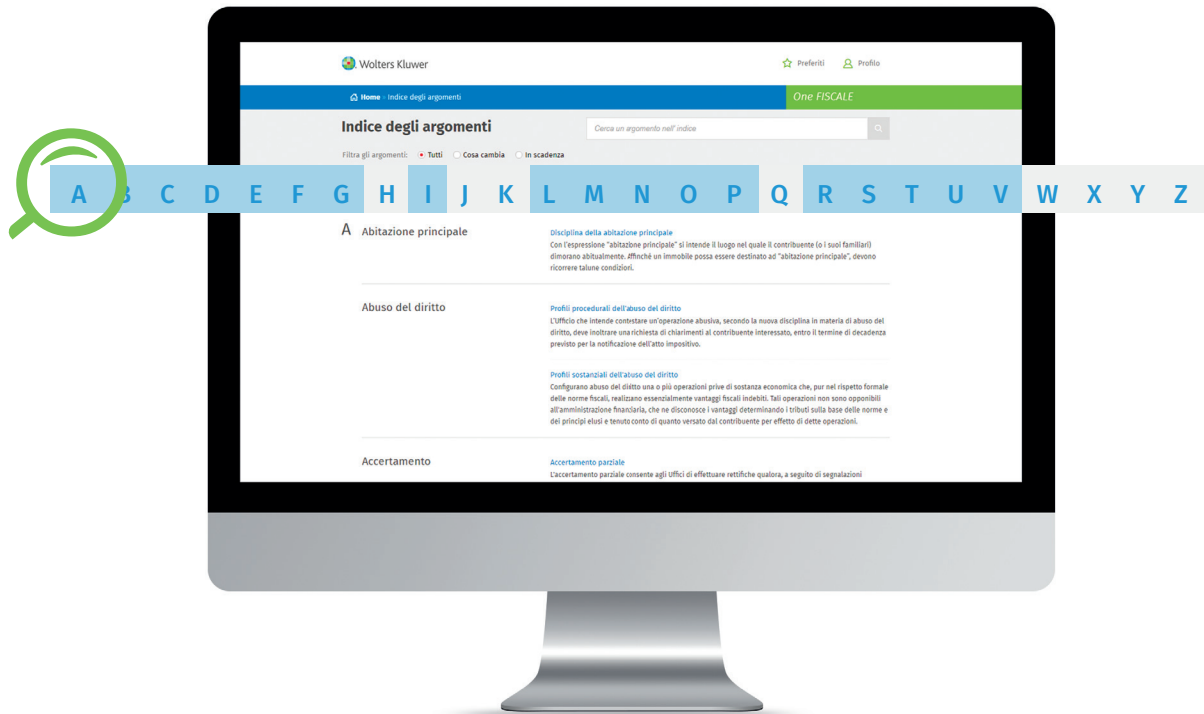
Wolters Kluwer

Preferiti Profilo

Home › Indice degli argomenti

One FISCALE

Indice degli argomenti

Cerca un argomento nell' indice

Filtra gli argomenti: Tutti Cosa cambia In scadenza

A B C D E F G H I J K L M N O P Q R S T U V W X Y Z

A Abitazione principale

Disciplina della abitazione principale
Con l'espressione "abitazione principale" si intende il luogo nel quale il contribuente (o i suoi familiari) dimorano abitualmente. Affinché un immobile possa essere destinato ad "abitazione principale", devono ricorrere talune condizioni.

Abuso del diritto

Profili procedurali dell'abuso del diritto
L'Ufficio che intende contestare un'operazione abusiva, secondo la nuova disciplina in materia di abuso del diritto, deve inoltrare una richiesta di chiarimenti al contribuente interessato, entro il termine di decadenza previsto per la notificazione dell'atto impositivo.

Profili sostanziali dell'abuso del diritto
Configurano abuso del diritto una o più operazioni prive di sostanza economica che, pur nel rispetto formale delle norme fiscali, realizzano essenzialmente vantaggi fiscali indebiti. Tali operazioni non sono opponibili all'amministrazione finanziaria, che ne disconosce i vantaggi determinando i tributi sulla base delle norme e dei principi elusi e tenuto conto di quanto versato dal contribuente per effetto di dette operazioni.

Accertamento

Accertamento parziale
L'accertamento parziale consente agli Uffici di effettuare rettifiche qualora, a seguito di segnalazioni